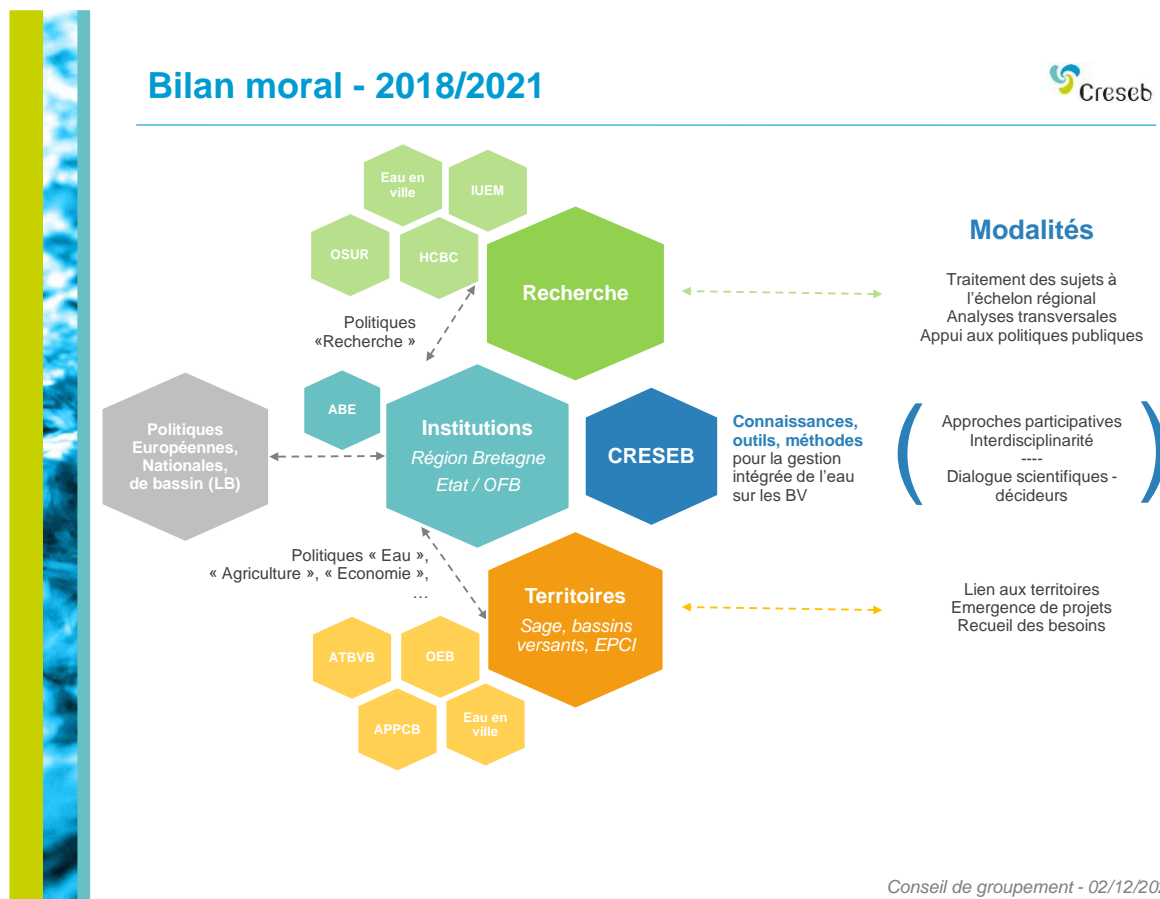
Bilan moral - 2018/2021

Creseb

Eau en ville

IUEM

OSUR

HCBC

Recherche

Politiques «Recherche »

Modalités

Traitement des sujets à l'échelon régional
Analyses transversales
Appui aux politiques publiques

ABE

Politiques Européennes, Nationales, de bassin (LB)

Institutions
Région Bretagne
Etat / OFB

CRESEB

Connaissances, outils, méthodes pour la gestion intégrée de l'eau sur les BV

Approches participatives
Interdisciplinarité
----
Dialogue scientifiques - décideurs

Politiques « Eau », « Agriculture », « Economie », …

Territoires
Sage, bassins versants, EPCI

Lien aux territoires
Emergence de projets
Recueil des besoins

ATBVB

OEB

APPCB

Eau en ville

Conseil de groupement - 02/12/2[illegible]